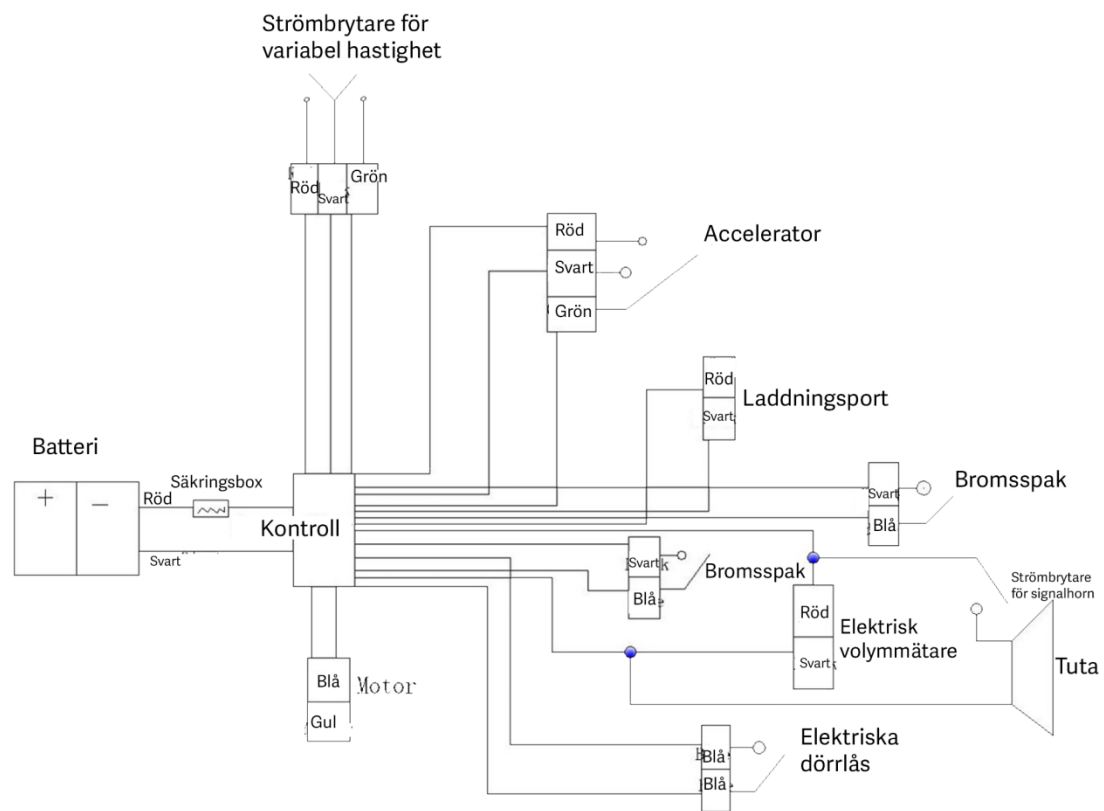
Strömbrytare för variabel hastighet

Röd
Svart
Grön

Röd
Svart
Grön
Accelerator

Röd
Svart
Laddningsport

Batteri
+
−
Säkringsbox
Röd
Svart
Kontroll

Svart
Blå
Bromsspak

Svart
Blå
Bromsspak

Strömbrytare för signalhorn

Röd
Svart
Elektrisk volymmätare

Tuta

Blå
Gul
Motor

Blå
Blå
Elektriska dörrlås